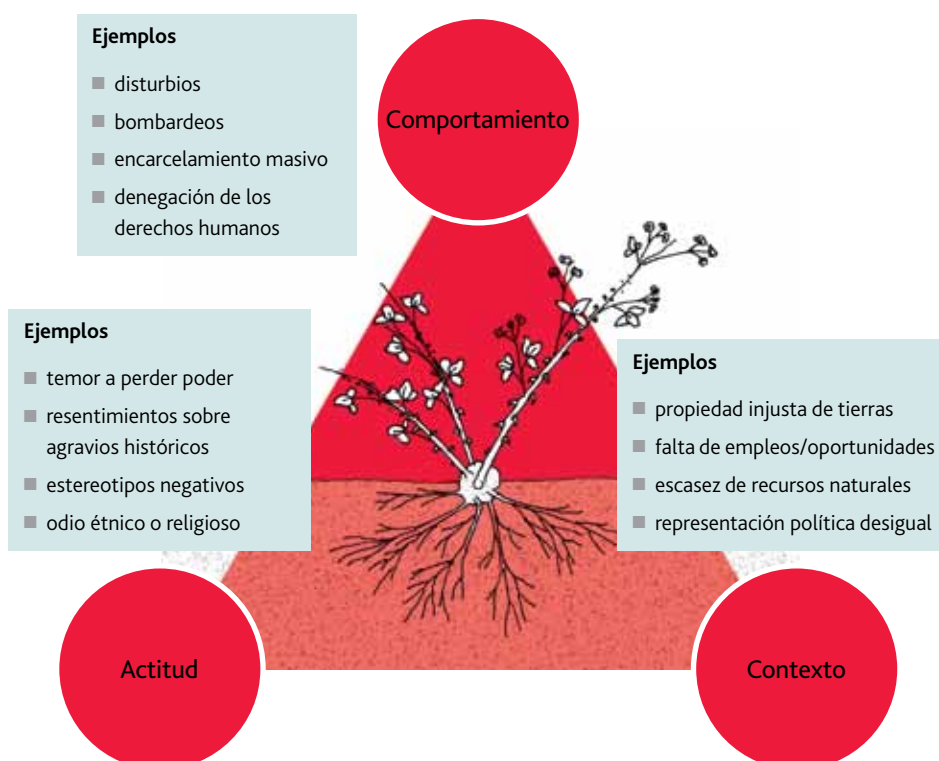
Ejemplos

- disturbios
- bombardeos
- encarcelamiento masivo
- denegación de los derechos humanos

Comportamiento

Ejemplos

- temor a perder poder
- resentimientos sobre agravios históricos
- estereotipos negativos
- odio étnico o religioso

Ejemplos

- propiedad injusta de tierras
- falta de empleos/oportunidades
- escasez de recursos naturales
- representación política desigual

Actitud

Contexto